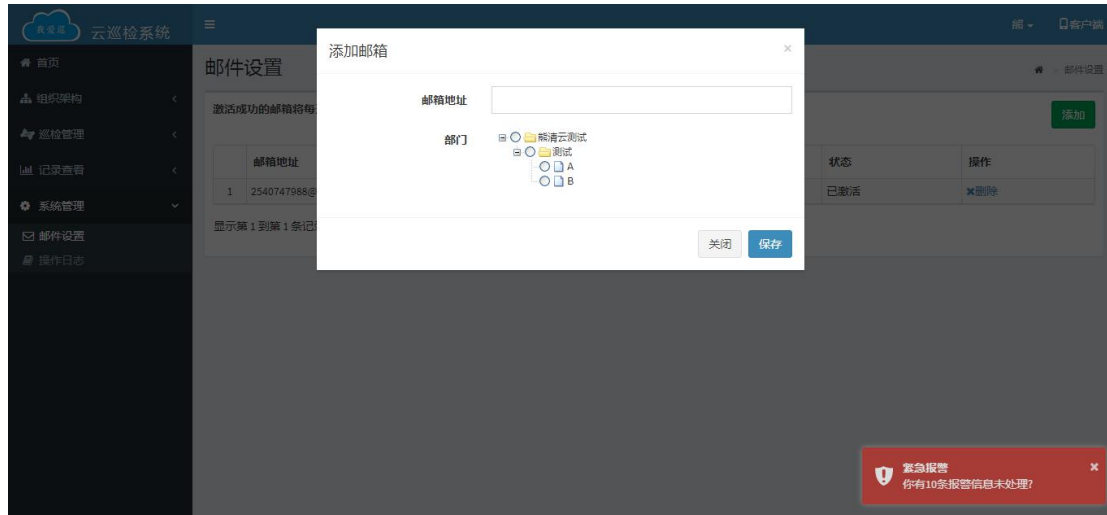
我爱巡 云巡检系统

首页
组织架构
巡检管理
记录查看
系统管理
邮件设置
操作日志

邮件设置

激活成功的邮箱将每

| | 邮箱地址 | 状态 | 操作 |
|---|---|---|---|
| 1 | 2540747988@ | 已激活 | ✖删除 |

显示第 1 到第 1 条记

添加

部 客户端

邮件设置

添加邮箱

×

邮箱地址

部门

能清云测试
测试
A
B

关闭 保存

紧急报警
你有10条报警信息未处理?